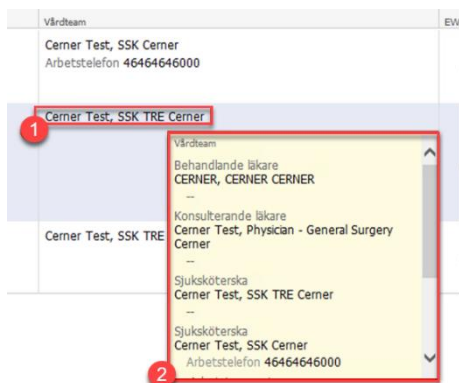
Vårdteam

EW

Cerner Test, SSK Cerner
Arbetstelefon 46464646000

1

Cerner Test, SSK TRE Cerner

Cerner Test, SSK TRE

Vårdteam

Behandlande läkare
CERNER, CERNER CERNER
--

Konsulterande läkare
Cerner Test, Physician - General Surgery Cerner
--

Sjuksköterska
Cerner Test, SSK TRE Cerner
--

Sjuksköterska
Cerner Test, SSK Cerner
Arbetstelefon 46464646000

2